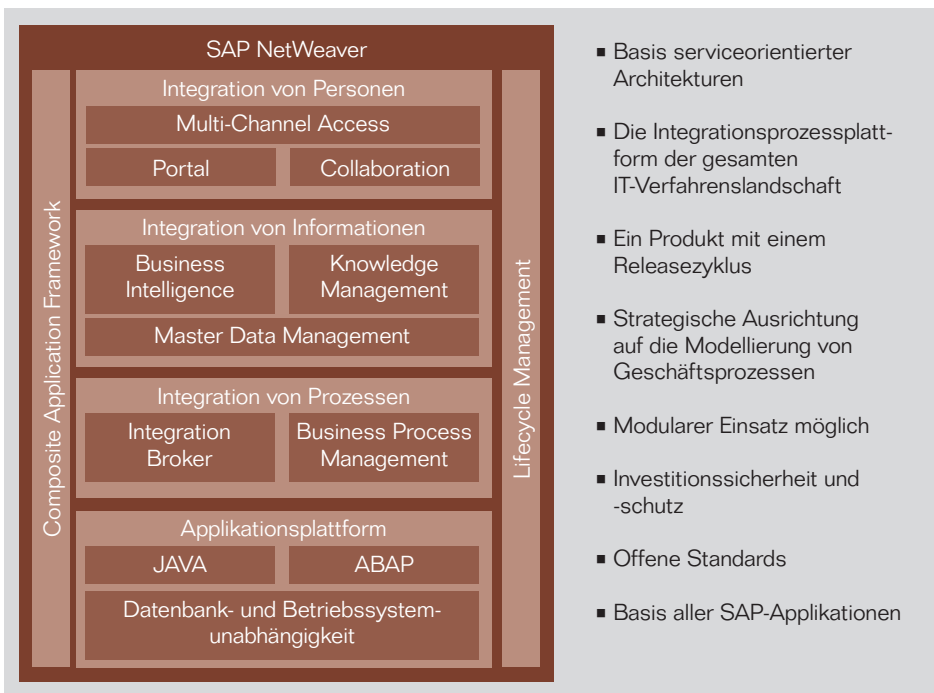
SAP NetWeaver

Composite Application Framework

Integration von Personen

Multi-Channel Access

Portal

Collaboration

Integration von Informationen

Business Intelligence

Knowledge Management

Master Data Management

Integration von Prozessen

Integration Broker

Business Process Management

Applikationsplattform

JAVA

ABAP

Datenbank- und Betriebssystemunabhängigkeit

Lifecycle Management

■ Basis serviceorientierter Architekturen

■ Die Integrationsprozessplattform der gesamten IT-Verfahrenslandschaft

■ Ein Produkt mit einem Releasezyklus

■ Strategische Ausrichtung auf die Modellierung von Geschäftsprozessen

■ Modularer Einsatz möglich

■ Investitionssicherheit und -schutz

■ Offene Standards

■ Basis aller SAP-Applikationen